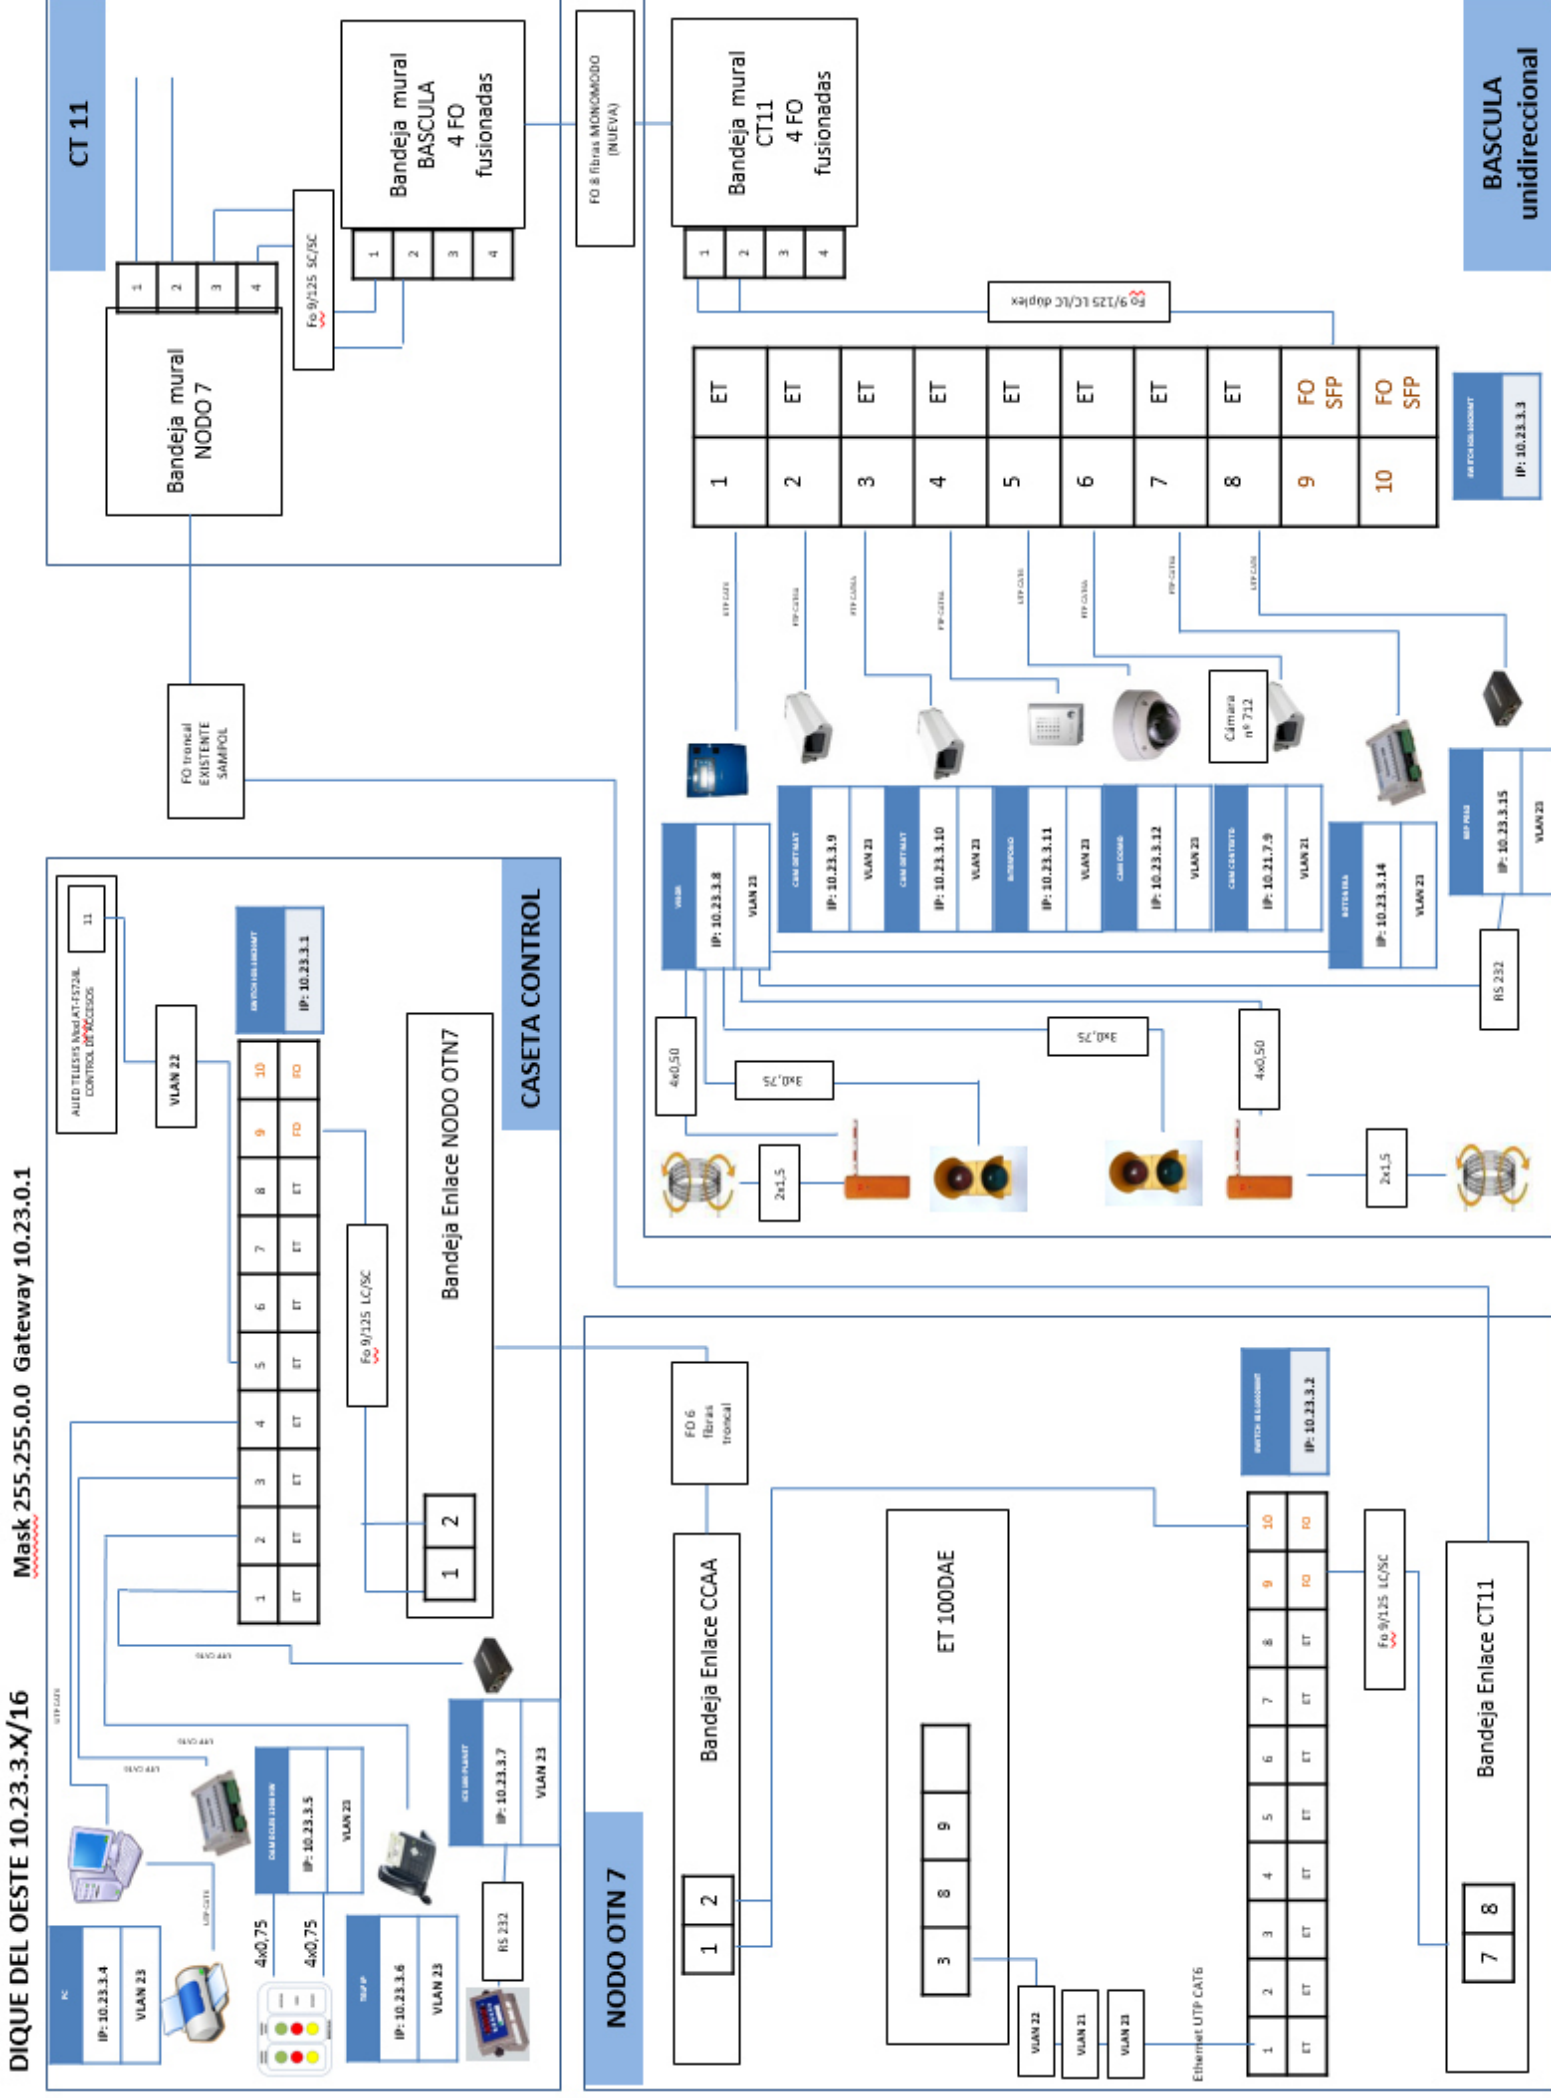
DIQUE DEL OESTE 10.23.3.X/16 Mask 255.255.0.0 Gateway 10.23.0.1

CT 11

Bandeja mural NODO 7

1 2 3 4

Fo 9/125 SC/SC

Bandeja mural BASCULA 4 FO fusionadas

1 2 3 4

FO 8 fibras MONOMODO (NUEVA)

Bandeja mural CT11 4 FO fusionadas

1 2 3 4

BASCULA unidireccional

Fo 9/125 LC/LC duplex

| 1 | ET |
|---|---|
| 2 | ET |
| 3 | ET |
| 4 | ET |
| 5 | ET |
| 6 | ET |
| 7 | ET |
| 8 | ET |
| 9 | FO SFP |
| 10 | FO SFP |

IP: 10.23.3.3

FO troncal EXISTENTE SAMPOL

Cámara nº 712

IP: 10.23.3.8 VLAN 21

IP: 10.23.3.9 VLAN 21

IP: 10.23.3.10 VLAN 21

IP: 10.23.3.11 VLAN 21

IP: 10.23.3.12 VLAN 21

IP: 10.21.7.9 VLAN 21

IP: 10.23.3.14 VLAN 21

IP: 10.23.3.15 VLAN 21

RS 232

4x0,50

3x0,75

3x0,75

4x0,50

2x1,5

2x1,5

CASETA CONTROL

11

VLAN 22

IP: 10.23.3.1

| 1 | 2 | 3 | 4 | 5 | 6 | 7 | 8 | 9 | 10 |
|---|---|---|---|---|---|---|---|---|---|
| ET | ET | ET | ET | ET | ET | ET | ET | FO | FO |

Fo 9/125 LC/SC

Bandeja Enlace NODO OTN7

1 2

IP: 10.23.3.4 VLAN 23

IP: 10.23.3.5 VLAN 23

IP: 10.23.3.6 VLAN 23

IP: 10.23.3.7 VLAN 23

RS 232

4x0,75

4x0,75

NODO OTN 7

FO 6 fibras troncal

Bandeja Enlace CCAA

1 2

ET 100DAE

3 8 9

VLAN 22 VLAN 21 VLAN 23

Ethernet UTP CAT6

IP: 10.23.3.2

| 1 | 2 | 3 | 4 | 5 | 6 | 7 | 8 | 9 | 10 |
|---|---|---|---|---|---|---|---|---|---|
| ET | ET | ET | ET | ET | ET | ET | ET | FO | FO |

Fo 9/125 LC/SC

Bandeja Enlace CT11

7 8